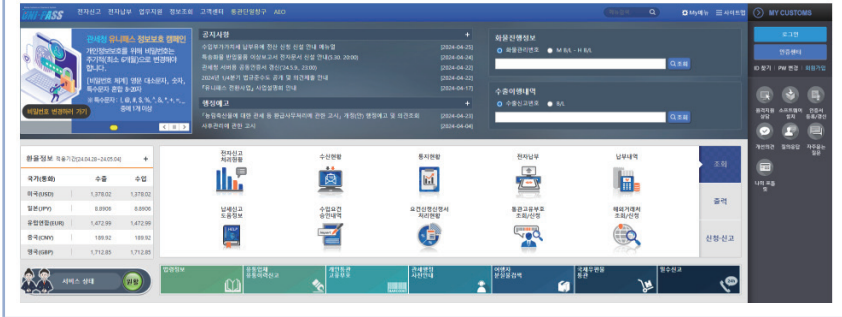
UNI-PASS 전자신고 전자납부 업무지원 정보조회 고객센터 통관단일창구 AEO

My메뉴 사이트맵 MY CUSTOMS

관세청 유니패스 정보보호 캠페인

개인정보보호를 위해 비밀번호는 주기적(최소 6개월)으로 변경하여 합니다.

[비밀번호 체계] 영문 대소문자, 숫자, 특수문자 혼합 9-20자

※ 특수문자 : !, @, #, $, %, ^, &, *, +, =, -

비밀번호 변경하러 가기

공지사항 +

수입부가가치세 납부유예 전산 신청 신청 안내 예비... [2024-04-25]

[2024-04-24]

[2024-04-22]

[2024-04-22]

[2024-04-17]

행정예고 +

[2024-04-23]

[2024-04-04]

화물진행정보

화물관리번호 M B/L - H B/L

조회

수출이행내역

수출신고번호 B/L

조회

로그인

인증센터

ID 찾기 | PW 변경 | 회원가입

환율정보 적용기간(24.04.28~24.05.04) +

| 국가(통화) | 수출 | 수입 |
|---|---|---|
| 미국(USD) | 1,378.02 | 1,378.02 |
| 일본(JPY) | 8.8906 | 8.8906 |
| 유럽연합(EUR) | 1,472.99 | 1,472.99 |
| 중국(CNY) | 189.92 | 189.92 |
| 영국(GBP) | 1,712.85 | 1,712.85 |

전자신고 처리현황

수신현황

통지현황

전자납부

납부내역

납세신고 도움정보

수출요건 승인내역

요건신청심정서 처리현황

통관고유부호 조회/신청

해외거래처 조회/신청

조회

출력

신청·신고

서비스 상태 원활

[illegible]

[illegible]

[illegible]

관세환급 사전안내

여행자 분실물검색

국제우편물 통관

월수신고

나의 저장 정보